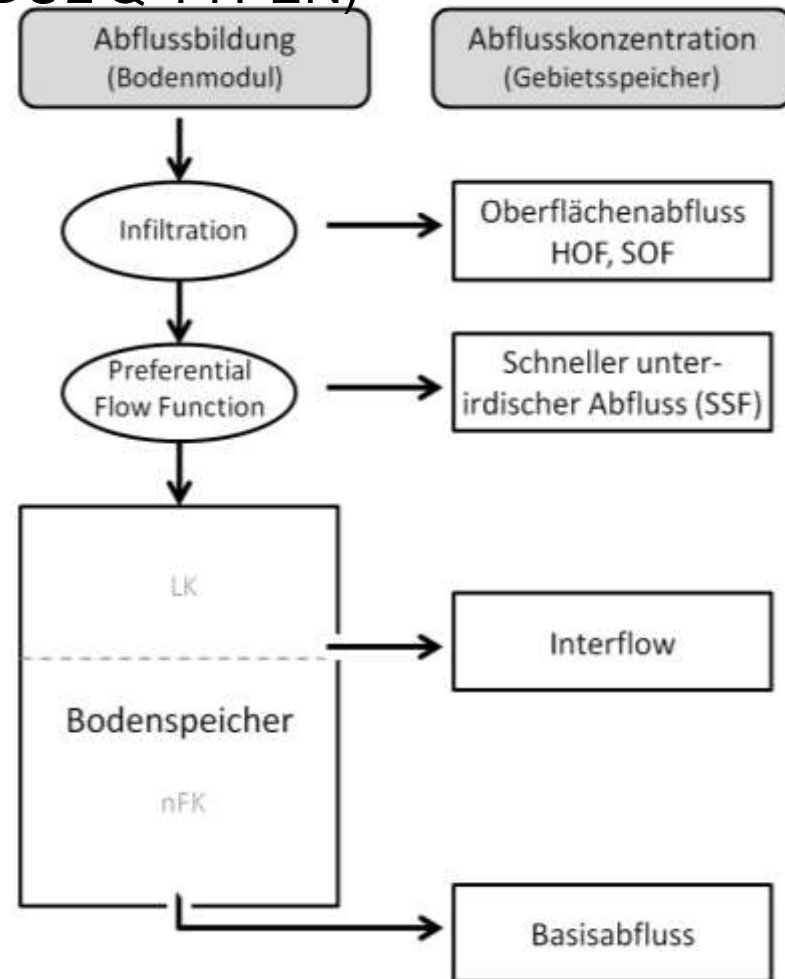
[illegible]

Abflussbildung (Bodenmodul)

Abflusskonzentration (Gebietsspeicher)

Infiltration

Oberflächenabfluss HOF, SOF

Preferential Flow Function

Schneller unterirdischer Abfluss (SSF)

LK

Interflow

Bodenspeicher

nFK

Basisabfluss